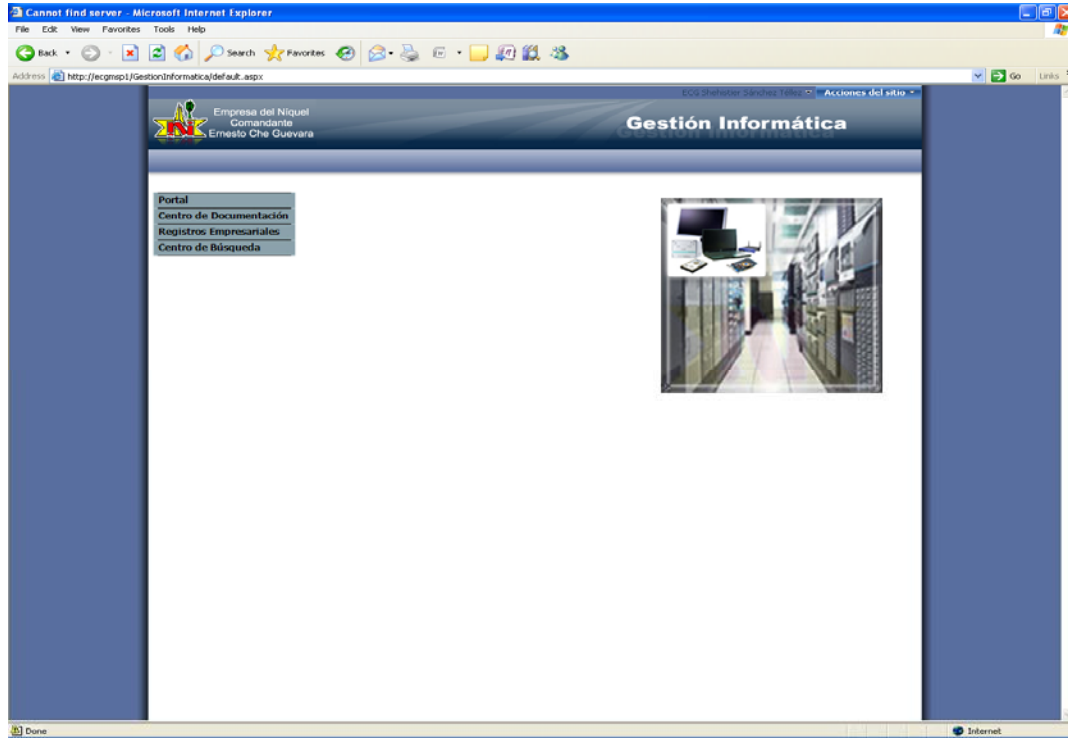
Cannot find server - Microsoft Internet Explorer

File Edit View Favorites Tools Help

Back Search Favorites

Address http://ecgmsp1/GestionInformatica/default.aspx

Go Links

ECG Shehister Sánchez Téllez Acciones del sitio

Empresa del Níquel Comandante Ernesto Che Guevara

Gestión Informática

Portal
Centro de Documentación
Registros Empresariales
Centro de Búsqueda

Done

Internet